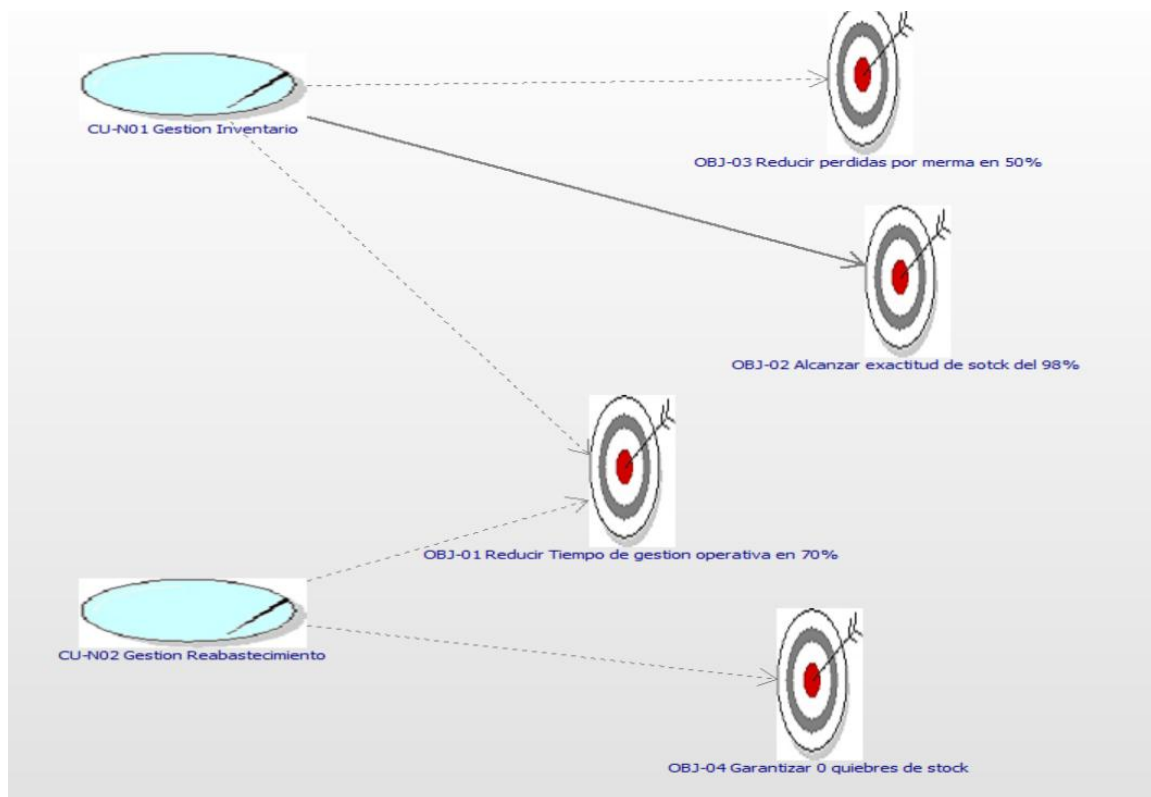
CU-N01 Gestion Inventario

OBJ-03 Reducir perdidas por merma en 50%

OBJ-02 Alcanzar exactitud de sotck del 98%

OBJ-01 Reducir Tiempo de gestion operativa en 70%

CU-N02 Gestion Reabastecimiento

OBJ-04 Garantizar 0 quiebres de stock